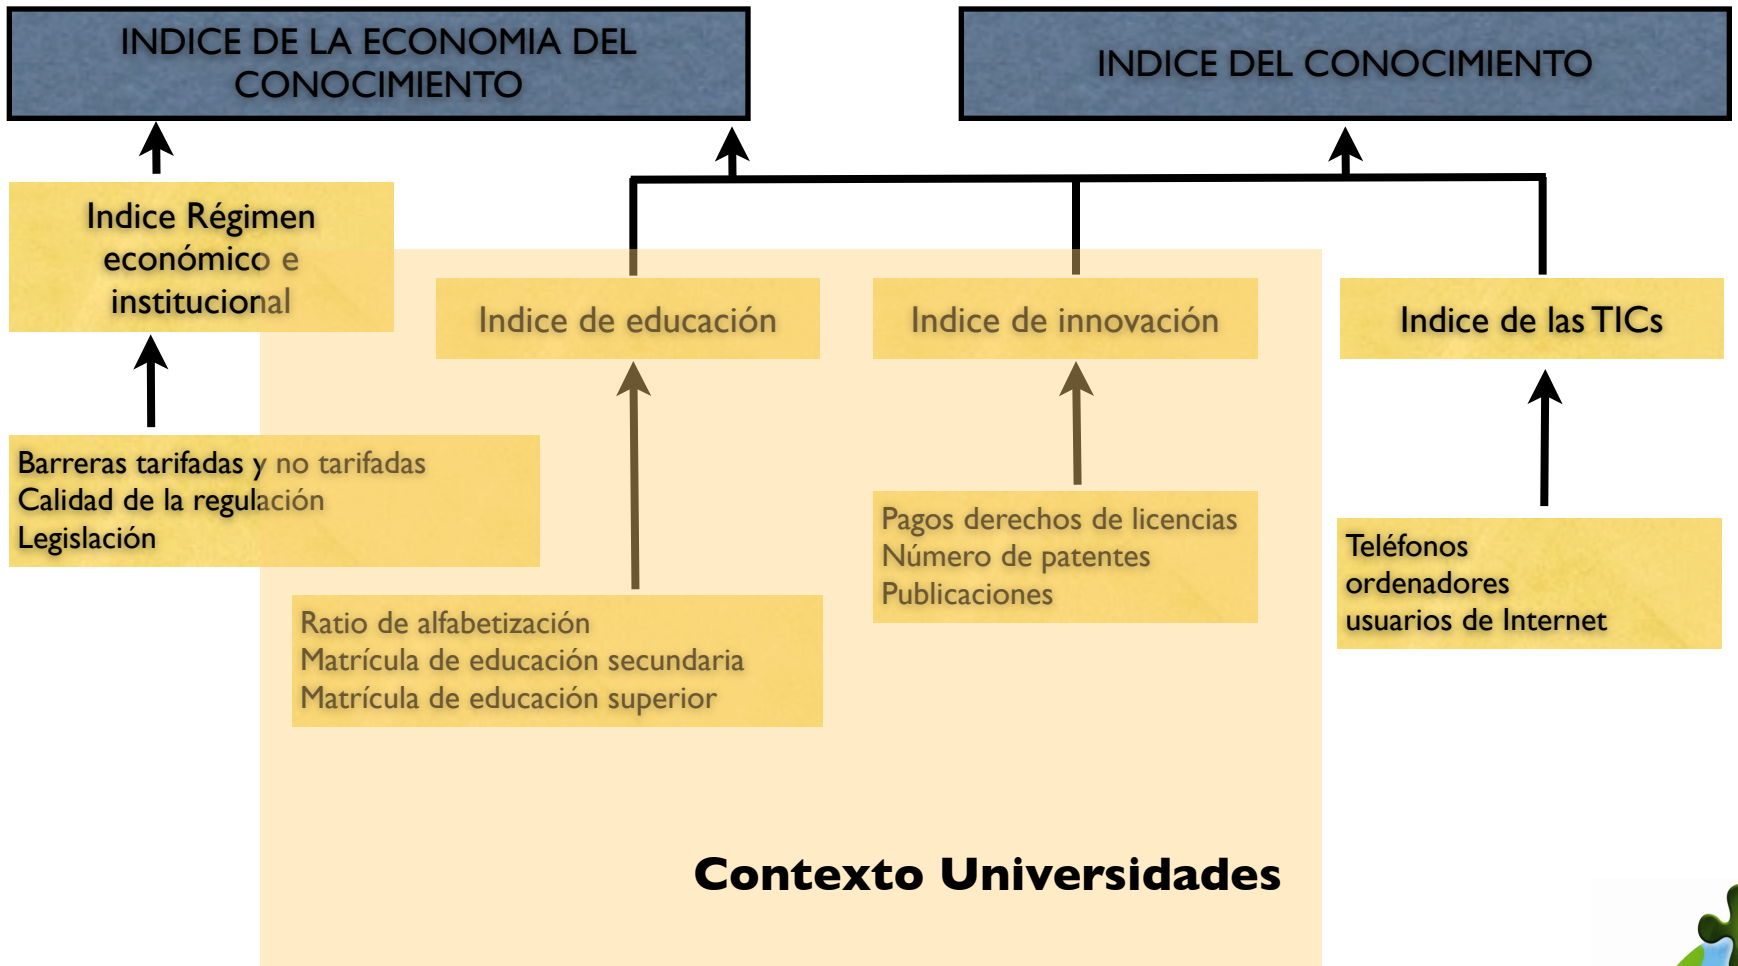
INDICE DE LA ECONOMIA DEL CONOCIMIENTO

INDICE DEL CONOCIMIENTO

Indice Régimen económico e institucional

Indice de educación

Indice de innovación

Indice de las TICs

Barreras tarifadas y no tarifadas
Calidad de la regulación
Legislación

Pagos derechos de licencias
Número de patentes
Publicaciones

Teléfonos
ordenadores
usuarios de Internet

Ratio de alfabetización
Matrícula de educación secundaria
Matrícula de educación superior

Contexto Universidades